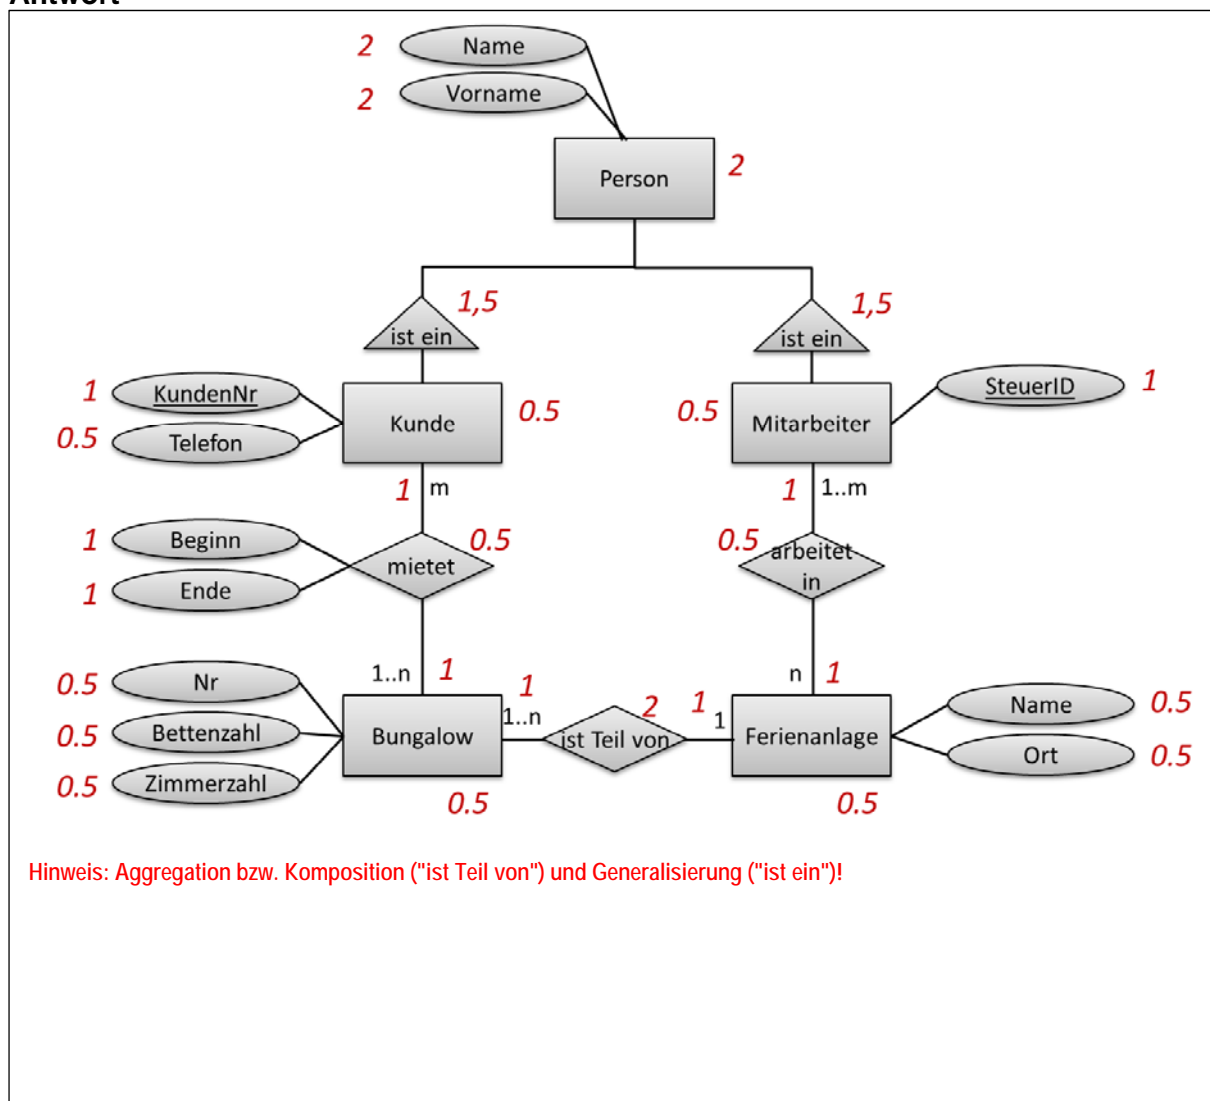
Antwort

2 Name
2 Vorname
Person 2

ist ein 1,5
ist ein 1,5

1 KundenNr
0.5 Telefon
Kunde 0.5

0.5 Mitarbeiter
SteuerID 1

1 m
1 1..m

1 Beginn
1 Ende
mietet 0.5

0.5 arbeitet in

1..n 1
n 1

0.5 Nr
0.5 Bettenzahl
0.5 Zimmerzahl
Bungalow
0.5

1 1..n
ist Teil von 2
1 1
Ferienanlage
0.5

Name 0.5
Ort 0.5

Hinweis: Aggregation bzw. Komposition ("ist Teil von") und Generalisierung ("ist ein")!